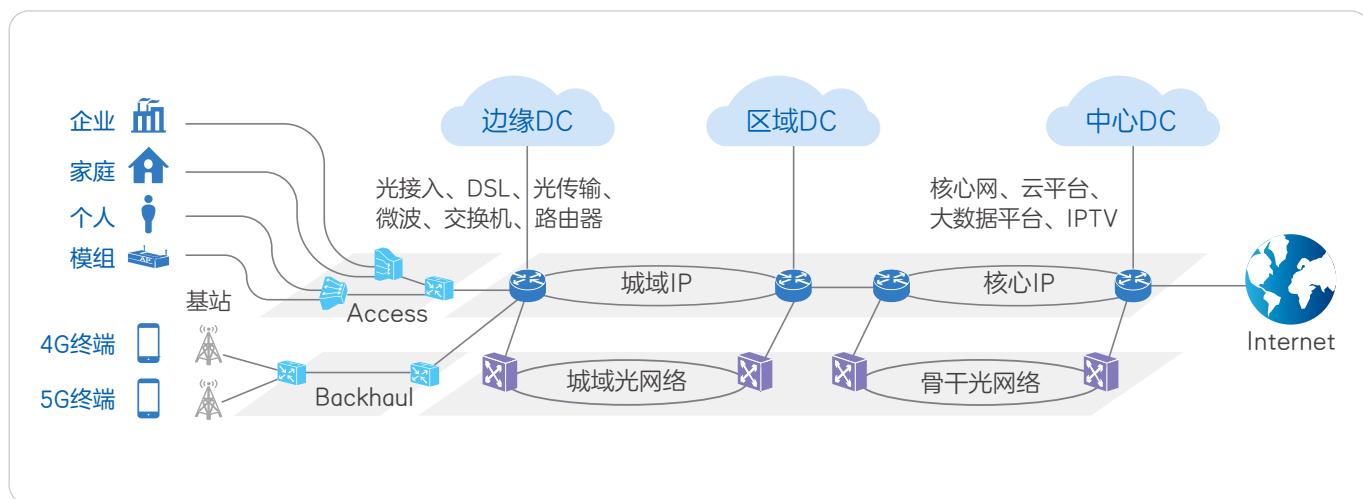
边缘DC

区域DC

中心DC

企业

家庭

个人

模组

AP

光接入、DSL、光传输、微波、交换机、路由器

核心网、云平台、大数据平台、IPTV

基站

Access

城域IP

核心IP

Internet

4G终端

5G终端

Backhaul

城域光网络

骨干光网络